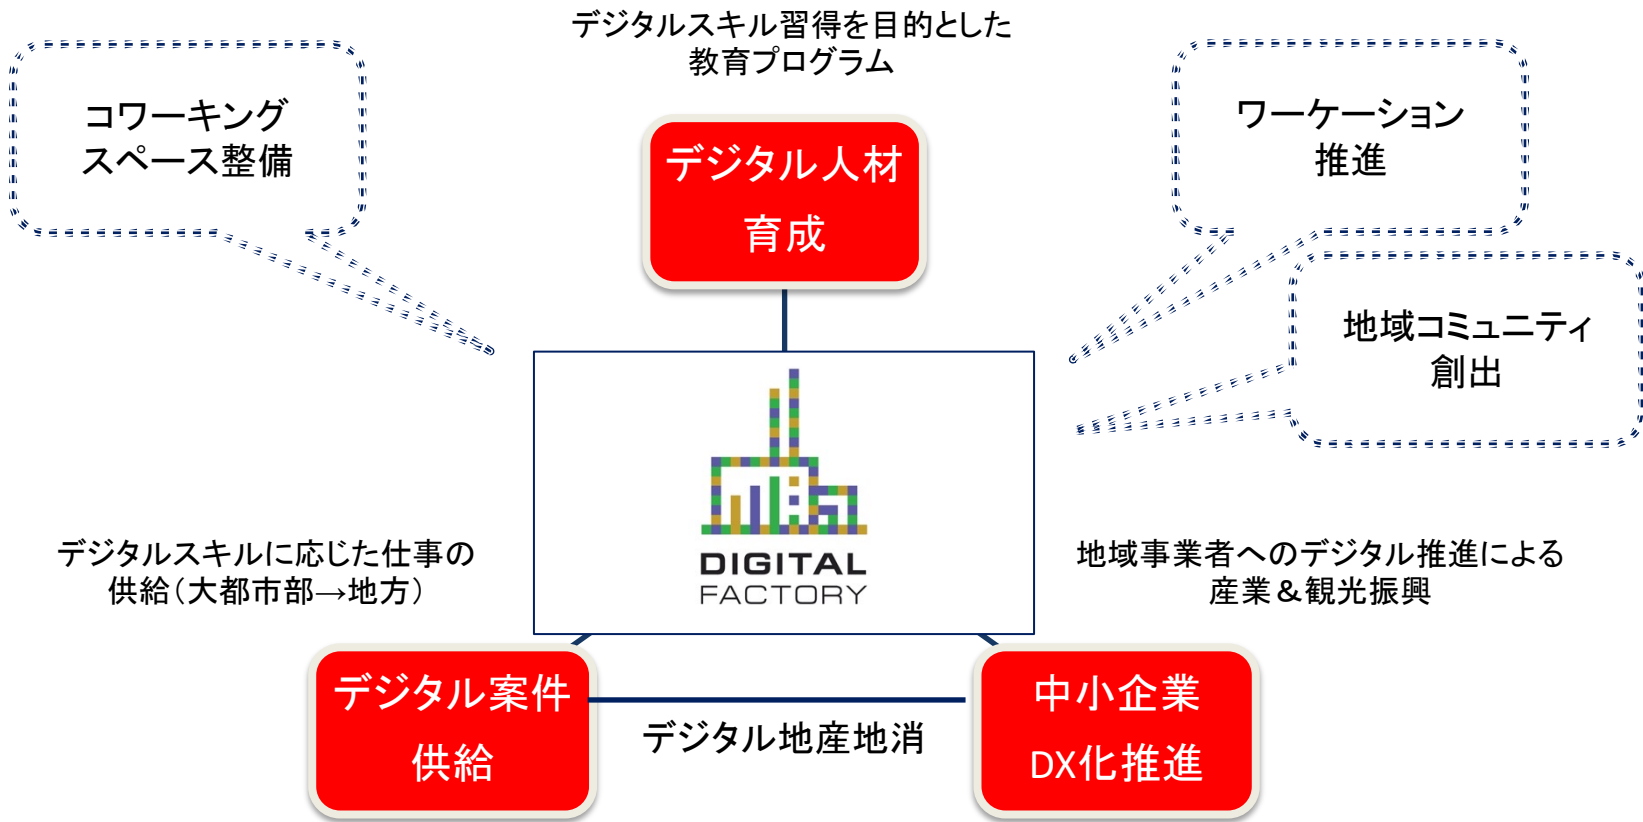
デジタルスキル習得を目的とした
教育プログラム

コワーキング
スペース整備

デジタル人材
育成

ワーケーション
推進

地域コミュニティ
創出

DIGITAL
FACTORY

デジタルスキルに応じた仕事の
供給（大都市部→地方）

地域事業者へのデジタル推進による
産業＆観光振興

デジタル案件
供給

デジタル地産地消

中小企業
DX化推進